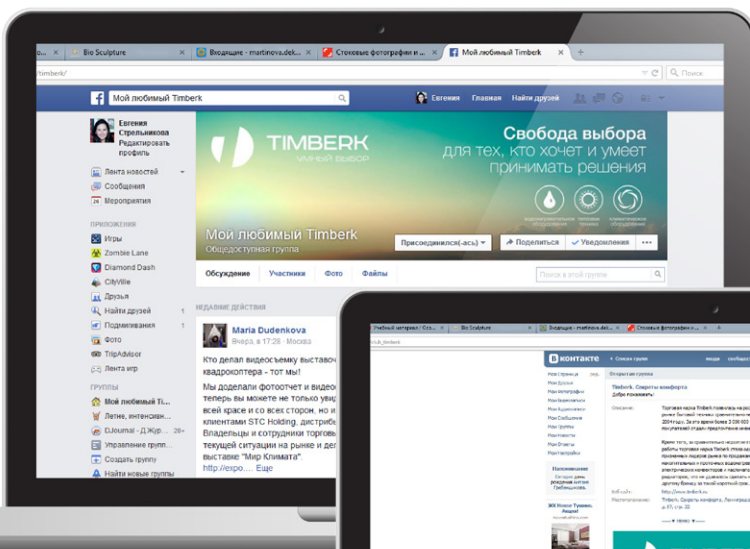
Bio Sculpture | Входящие - martinova.dek... | Стоковые фотографии и ... | Мой любимый Timberk | +

timberk/

Мой любимый Timberk

Евгения Главная Найти друзей

Евгения Стрельникова
Редактировать профиль

Лента новостей
Сообщения
Мероприятия

ПРИЛОЖЕНИЯ
Игры
Zombie Lane
Diamond Dash
CityVille
Друзья
Найти друзей 1
Подмигивания 1
Фото
TripAdvisor
Лента игр

ГРУППЫ
Мой любимый Ti...
Летние, интенсивн...
DJournal - Д.Жур... 20+
Управление групп...
Создать группу
Найти новые группы

TIMBERK
УМНЫЙ ВЫБОР

Свобода выбора
для тех, кто хочет и умеет
принимать решения

водонагревательное оборудование
тепловое оборудование
климатическое оборудование

Мой любимый Timberk
Общедоступная группа

Присоединился(-ась)
Поделиться
Уведомления

Обсуждение Участники Фото Файлы
Поиск в этой группе

НЕДАВНИЕ ДЕЙСТВИЯ

Maria Dudenkova
Вчера, в 17:28 · Москва

Кто делал видеосъемку выстав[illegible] квадрокоптера - тот мы!
Мы доделали фотоотчет и видео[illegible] теперь вы можете не только увид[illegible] всей красе и со всех сторон, но и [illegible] клиентами STC Holding, дистрибь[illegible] Владельцы и сотрудники торговы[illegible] текущей ситуации на рынке и дел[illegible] выставке "Мир Климата".
http://expo.... Еще

Учебный материал / Со... | Bio Sculpture | Входящие - martinova.de... | Стоковые фотографии и...

ВКОНТАКТЕ
Сообщества
Моя Страница
Мои Друзья
Мои Фотографии
Мои Видеозаписи
Мои Аудиозаписи
Мои Сообщения
Мои Группы
Мои Новости
Мои Ответы
Мои Настройки

Timberk. Секреты комфорта
Добро пожаловать!

Описание:

Веб-сайт: http://www.timberk.ru
Местоположение: Timberk. Секреты комфорта

Напоминание
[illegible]